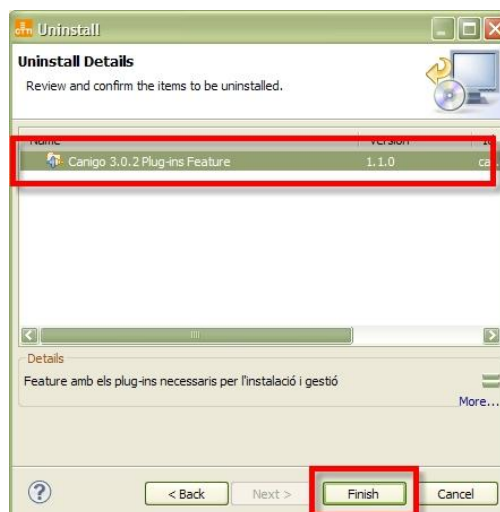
Uninstall

Uninstall Details

Review and confirm the items to be uninstalled.

| Name | Version | Id |
|---|---|---|
| Canigo 3.0.2 Plug-ins Feature | 1.1.0 | ca |

Details

Feature amb els plug-ins necessaris per l'instalació i gestió

More...

?

< Back

Next >

Finish

Cancel